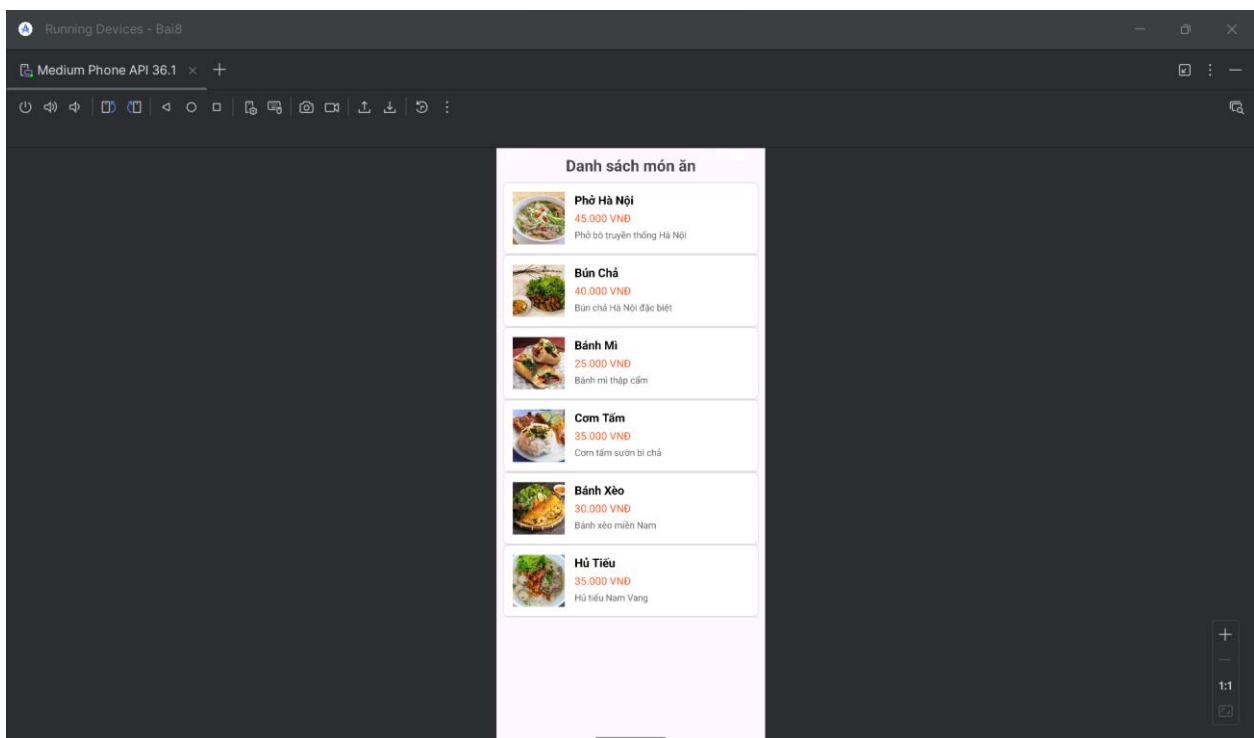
Running Devices - Bai8

Medium Phone API 36.1 × +

Danh sách món ăn

Phở Hà Nội
45.000 VNĐ
Phở bò truyền thống Hà Nội

Bún Chả
40.000 VNĐ
Bún chả Hà Nội đặc biệt

Bánh Mì
25.000 VNĐ
Bánh mì thập cẩm

Cơm Tấm
35.000 VNĐ
Cơm tấm sườn bì chả

Bánh Xèo
30.000 VNĐ
Bánh xèo miền Nam

Hủ Tiếu
35.000 VNĐ
Hủ tiếu Nam Vang

+
1:1